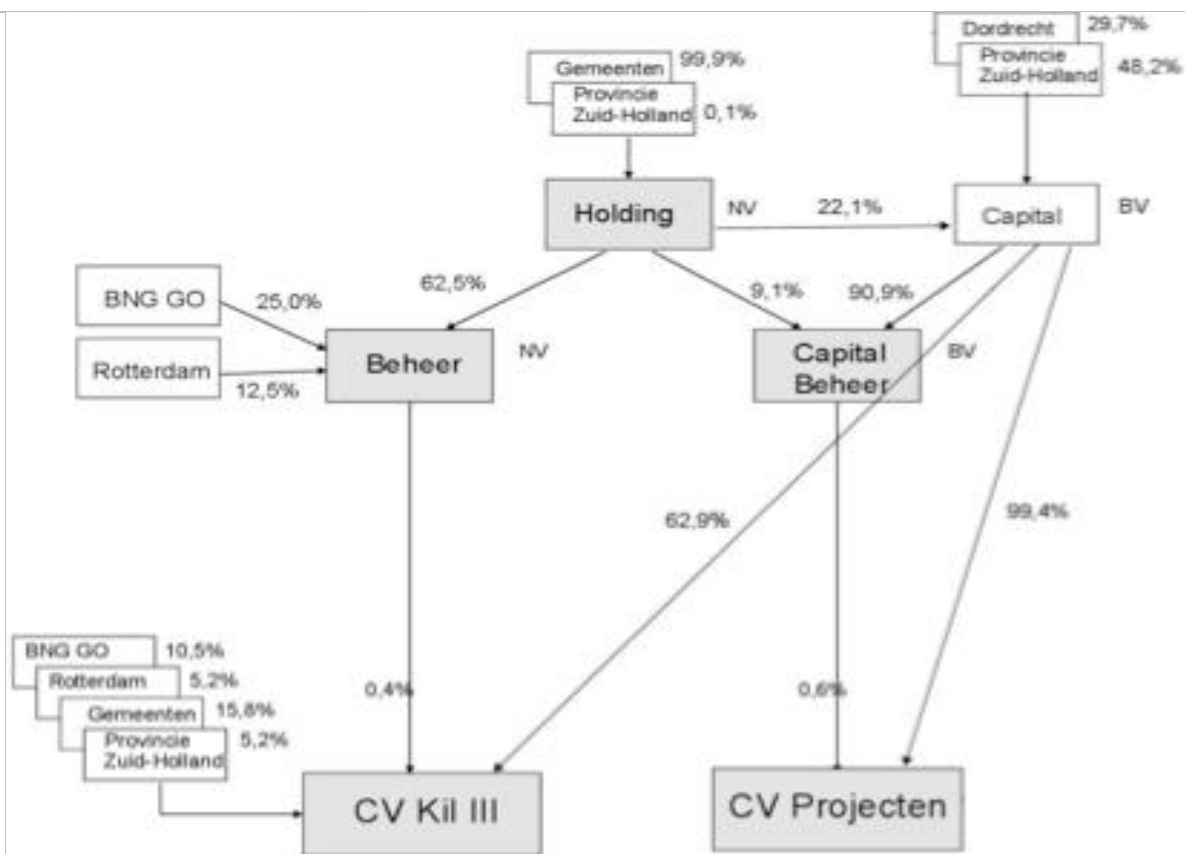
Gemeenten 99,9%
Provincie Zuid-Holland 0,1%

Dordrecht 29,7%
Provincie Zuid-Holland 48,2%

Holding NV 22,1% Capital BV

62,5%
9,1%
90,9%

BNG GO 25,0%
Rotterdam 12,5%

Beheer NV

Capital Beheer BV

62,9%
99,4%

BNG GO 10,5%
Rotterdam 5,2%
Gemeenten 15,8%
Provincie Zuid-Holland 5,2%

0,4%
0,6%

CV Kil III
CV Projecten